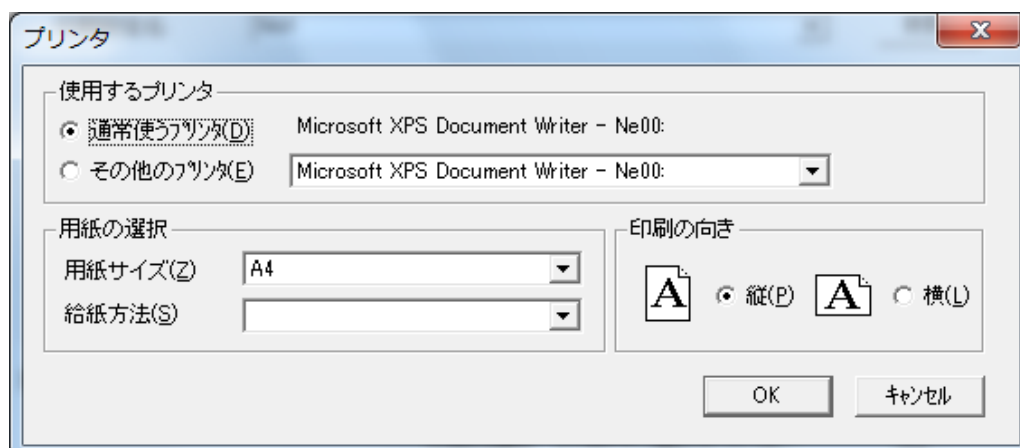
プリンタ

使用するプリンタ
通常使うﾌﾟﾘﾝﾀ(D) Microsoft XPS Document Writer - Ne00:
その他のﾌﾟﾘﾝﾀ(E) Microsoft XPS Document Writer - Ne00:

用紙の選択
用紙サイズ(Z) A4
給紙方法(S)

印刷の向き
A 縦(P) A 横(L)

OK
ｷｬﾝｾﾙ